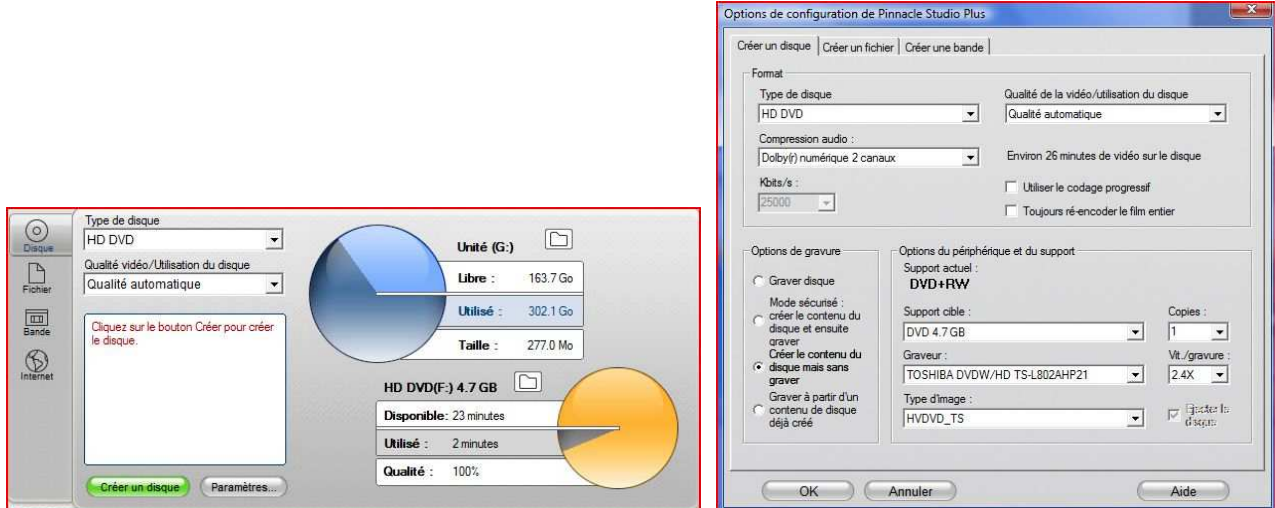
Disque
Fichier
Bande
Internet

Type de disque
HD DVD
Qualité vidéo/Utilisation du disque
Qualité automatique
Cliquez sur le bouton Créer pour créer le disque.

Unité (G:)
Libre : 163.7 Go
Utilisé : 302.1 Go
Taille : 277.0 Mo

HD DVD(F:) 4.7 GB
Disponible: 23 minutes
Utilisé : 2 minutes
Qualité : 100%

Créer un disque
Paramètres...

Options de configuration de Pinnacle Studio Plus
Créer un disque | Créer un fichier | Créer une bande
Format
Type de disque
HD DVD
Qualité de la vidéo/utilisation du disque
Qualité automatique
Compression audio :
Dolby(r) numérique 2 canaux
Environ 26 minutes de vidéo sur le disque
Kbits/s :
25000
Utiliser le codage progressif
Toujours ré-encoder le film entier

Options de gravure
Graver disque
Mode sécurisé : créer le contenu du disque et ensuite graver
Créer le contenu du disque mais sans graver
Graver à partir d'un contenu de disque déjà créé

Options du périphérique et du support
Support actuel :
DVD+RW
Support cible :
DVD 4.7 GB
Copies :
1
Graveur :
TOSHIBA DVDW/HD TS-L802AHP21
Vit./gravure :
2.4X
Type d'image :
HVDVD_TS
Éjecter le disque

OK
Annuler
Aide